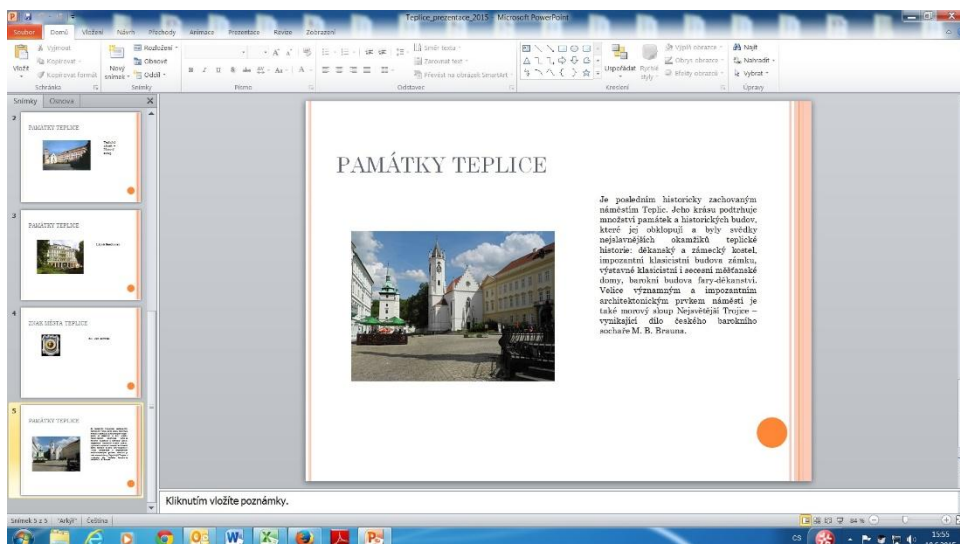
Teplice_prezentace_2015 - Microsoft PowerPoint

Soubor Domů Vložení Návrh Přechody Animace Prezentace Revize Zobrazení

Vyjmout
Kopírovat
Vložit Kopírovat formát
Schránka
Nový snímek
Rozložení
Obnovit
Oddíl
Snímky
Písmo
Směr textu
Zarovnat text
Převést na obrázek SmartArt
Odstavec
Uspořádat
Rychlé styly
Výplň obrazce
Obrys obrazce
Efekty obrazců
Kreslení
Najít
Nahradit
Vybrat
Úpravy

Snímky Osnova

2
PAMÁTKY TEPLICE

3
PAMÁTKY TEPLICE

4
ZNAK MĚSTA TEPLICE

5
PAMÁTKY TEPLICE

PAMÁTKY TEPLICE

Je posledním historicky zachovaným náměstím Teplic. Jeho krásu podtrhuje množství památek a historických budov, které jej obklopují a byly svědky nejslavnějších okamžiků teplické historie: děkanský a zámecký kostel, impozantní klasicistní budova zámku, výstavné klasicistní i secesní měšťanské domy, barokní budova fary-děkanství. Velice významným a impozantním architektonickým prvkem náměstí je také morový sloup Nejsvětější Trojice – vynikající dílo českého barokního sochaře M. B. Brauna.

Kliknutím vložíte poznámky.

Snímek 5 z 5 "Arkýř" Čeština
84 %
CS
15:55
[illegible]